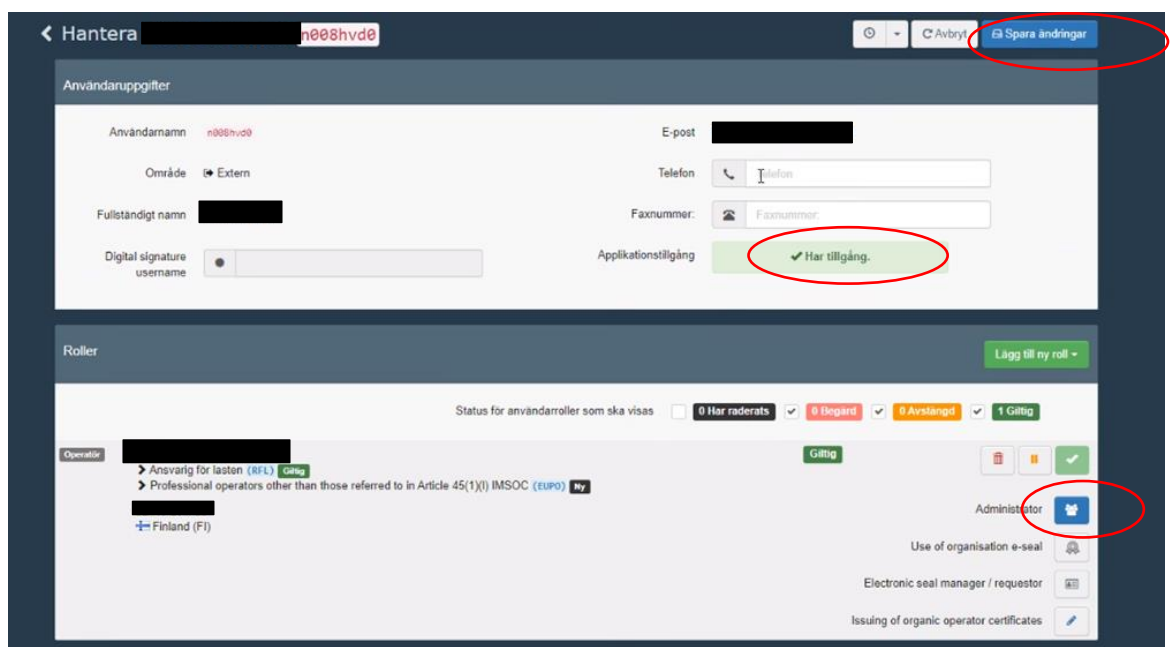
Hantera n008hvd0

Avbryt

Spara ändringar

Användaruppgifter

Användarnamn n008hvd0

Område Extern

Fullständigt namn

Digital signature username

E-post

Telefon Telefon

Faxnummer: Faxnummer:

Applikationstillgång ✔ Har tillgång.

Roller

Lägg till ny roll

Status för användarroller som ska visas 0 Har raderats 0 Begärd 0 Avstängd 1 Giltig

Operatör

Giltig

> Ansvarig för lasten (RFL) Giltig

> Professional operators other than those referred to in Article 45(1)(l) IMSOC (EUPO) Ny

Finland (FI)

Administrator

Use of organisation e-seal

Electronic seal manager / requestor

Issuing of organic operator certificates